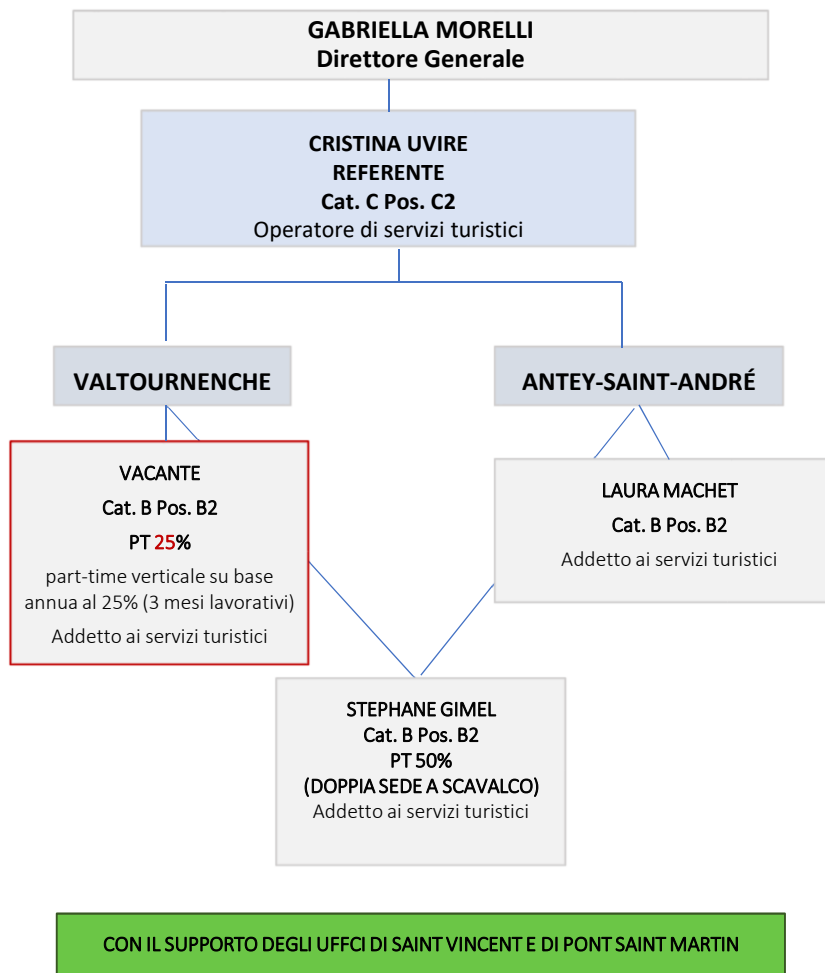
GABRIELLA MORELLI
Direttore Generale

CRISTINA UVIRE
REFERENTE
Cat. C Pos. C2
Operatore di servizi turistici

VALTOURNENCHE

ANTEY-SAINT-ANDRÉ

VACANTE
Cat. B Pos. B2
PT 25%
part-time verticale su base annua al 25% (3 mesi lavorativi)
Addetto ai servizi turistici

LAURA MACHET
Cat. B Pos. B2
Addetto ai servizi turistici

STEPHANE GIMEL
Cat. B Pos. B2
PT 50%
(DOPPIA SEDE A SCAVALCO)
Addetto ai servizi turistici

CON IL SUPPORTO DEGLI UFFCI DI SAINT VINCENT E DI PONT SAINT MARTIN